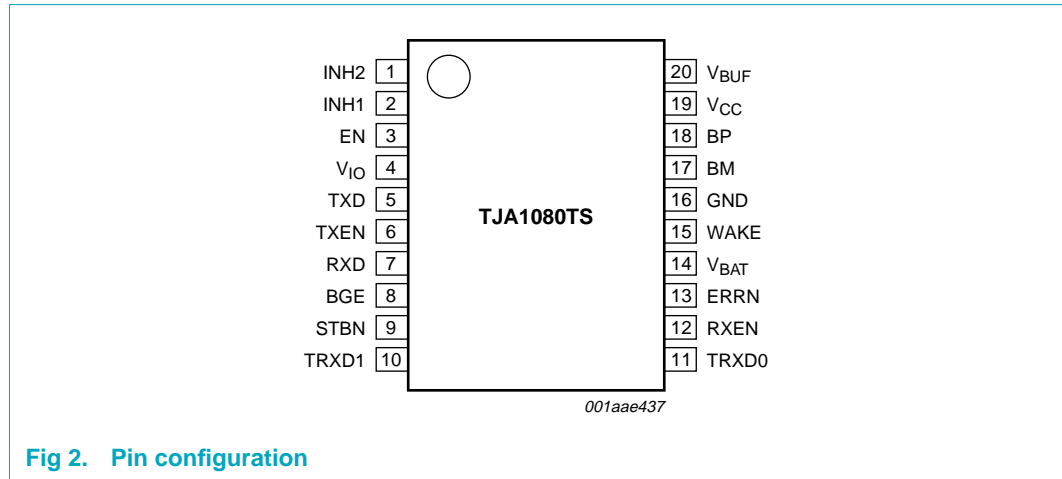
INH2 1
INH1 2
EN 3
$V_{IO}$ 4
TXD 5
TXEN 6
RXD 7
BGE 8
STBN 9
TRXD1 10

TJA1080TS

20 $V_{BUF}$
19 $V_{CC}$
18 BP
17 BM
16 GND
15 WAKE
14 $V_{BAT}$
13 ERRN
12 RXEN
11 TRXD0

001aae437

Fig 2. Pin configuration